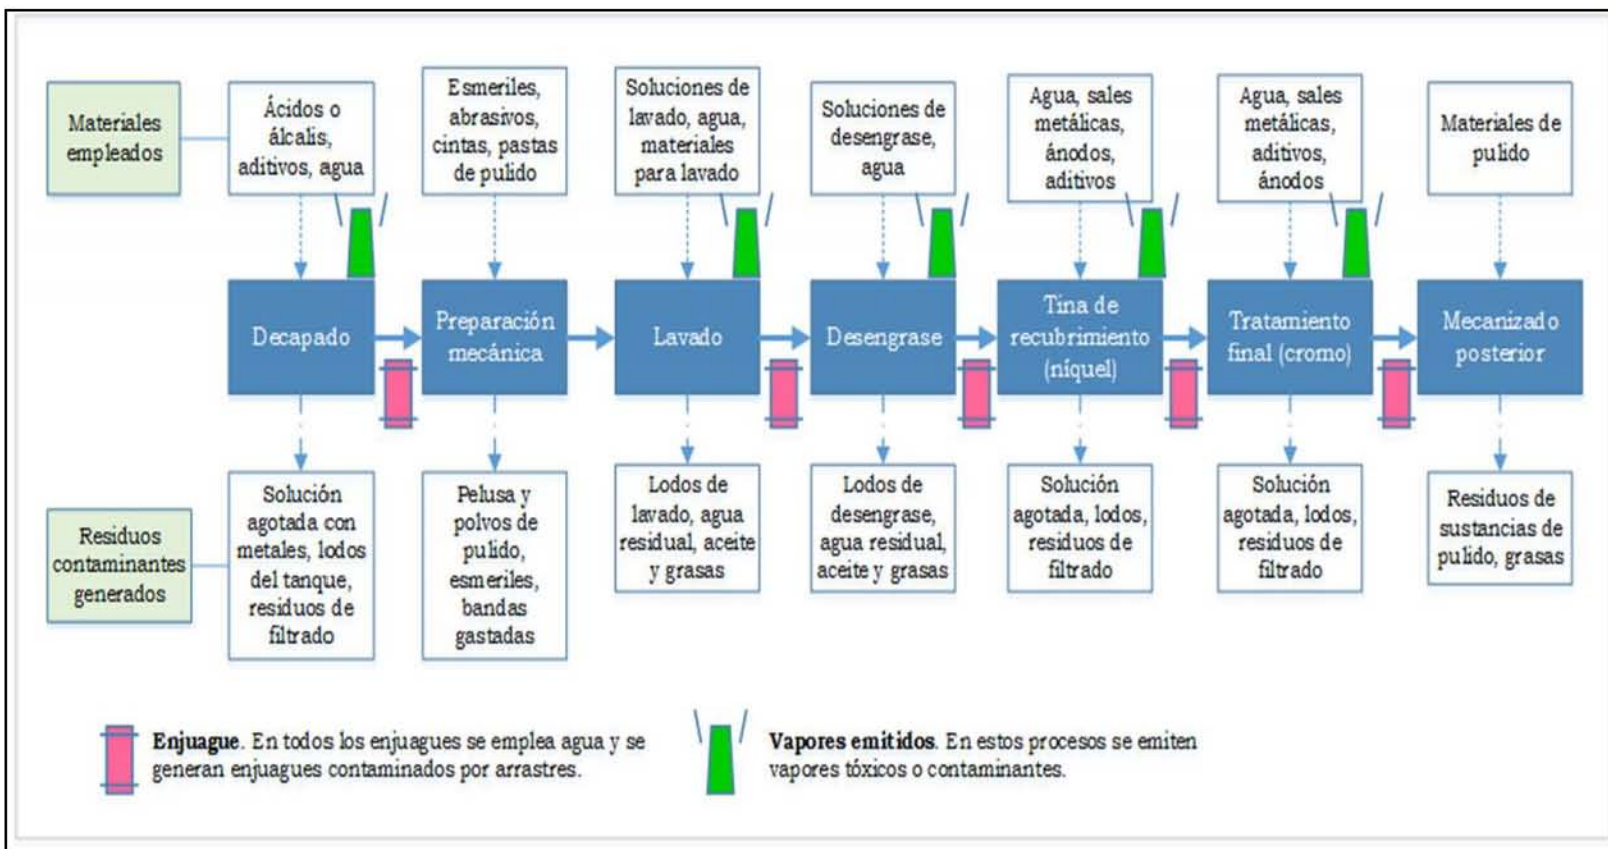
Materiales empleados

Ácidos o álcalis, aditivos, agua

Esmeriles, abrasivos, cintas, pastas de pulido

Soluciones de lavado, agua, materiales para lavado

Soluciones de desengrase, agua

Agua, sales metálicas, ánodos, aditivos

Agua, sales metálicas, aditivos, ánodos

Materiales de pulido

Decapado

Preparación mecánica

Lavado

Desengrase

Tina de recubrimiento (níquel)

Tratamiento final (cromo)

Mecanizado posterior

Residuos contaminantes generados

Solución agotada con metales, lodos del tanque, residuos de filtrado

Pelusa y polvos de pulido, esmeriles, bandas gastadas

Lodos de lavado, agua residual, aceite y grasas

Lodos de desengrase, agua residual, aceite y grasas

Solución agotada, lodos, residuos de filtrado

Solución agotada, lodos, residuos de filtrado

Residuos de sustancias de pulido, grasas

**Enjuague**. En todos los enjuagues se emplea agua y se generan enjuagues contaminados por arrastres.

**Vapores emitidos**. En estos procesos se emiten vapores tóxicos o contaminantes.